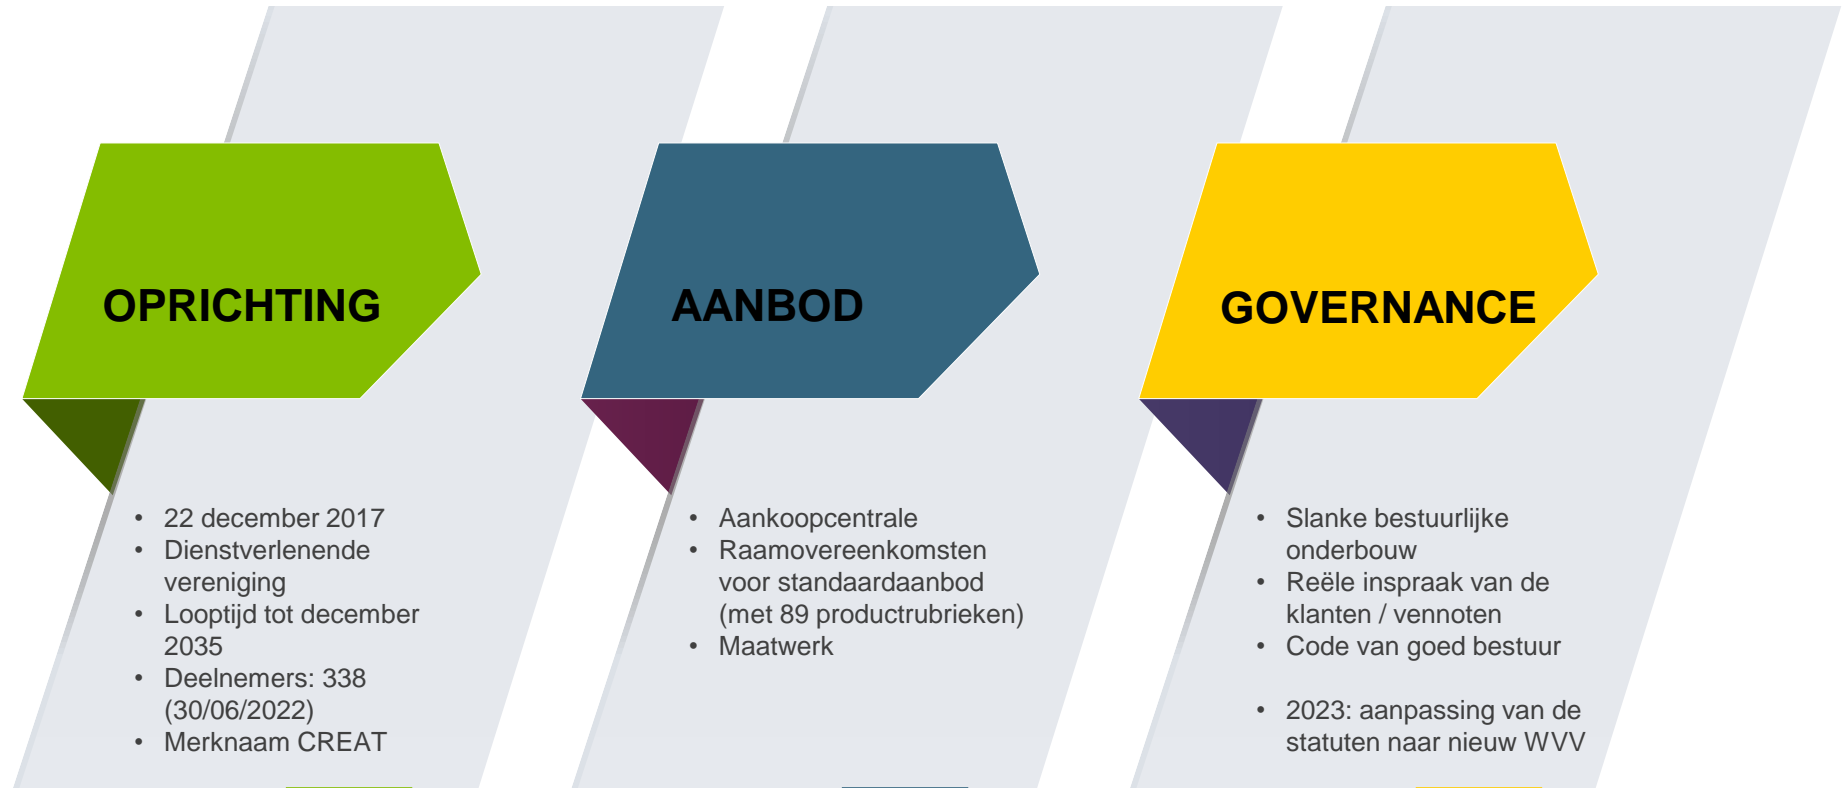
OPRICHTING

- 22 december 2017
- Dienstverlenende vereniging
- Looptijd tot december 2035
- Deelnemers: 338 (30/06/2022)
- Merknaam CREAT

AANBOD

- Aankoopcentrale
- Raamovereenkomsten voor standaardaanbod (met 89 productrubrieken)
- Maatwerk

GOVERNANCE

- Slanke bestuurlijke onderbouw
- Reële inspraak van de klanten / vennoten
- Code van goed bestuur

- 2023: aanpassing van de statuten naar nieuw WVV